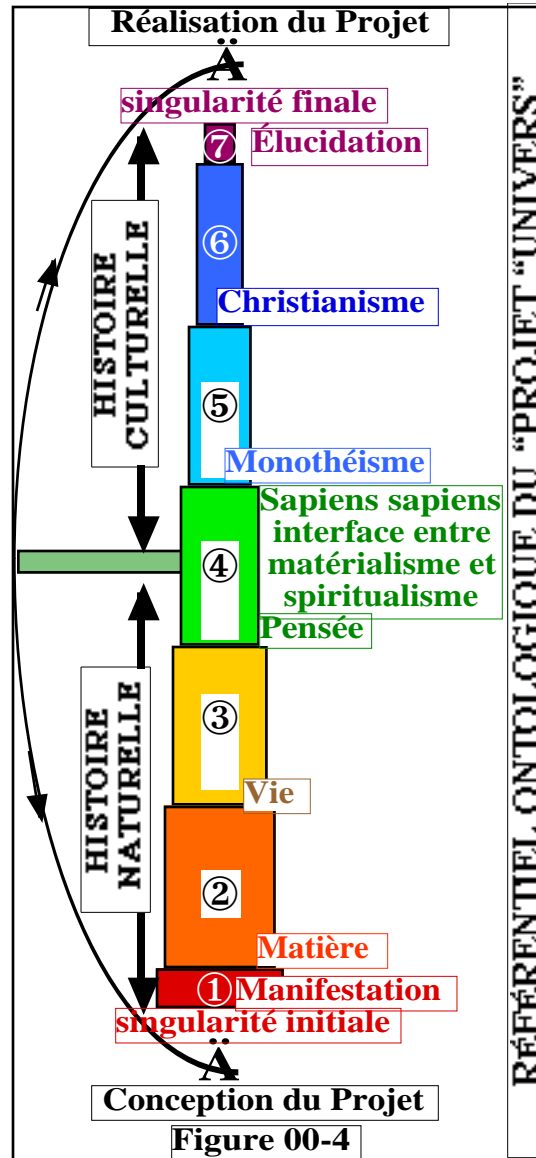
Réalisation du Projet

Ä

singularité finale

⑦ Élucidation

⑥

Christianisme

HISTOIRE CULTURELLE

⑤

Monothéisme

Sapiens sapiens interface entre matérialisme et spiritualisme

④

Pensée

HISTOIRE NATURELLE

③

Vie

②

Matière

① Manifestation

singularité initiale

Ä

Conception du Projet

Figure 00-4

RÉFÉRENTIEL ONTOLOGIQUE DU "PROJET "UNIVERS"